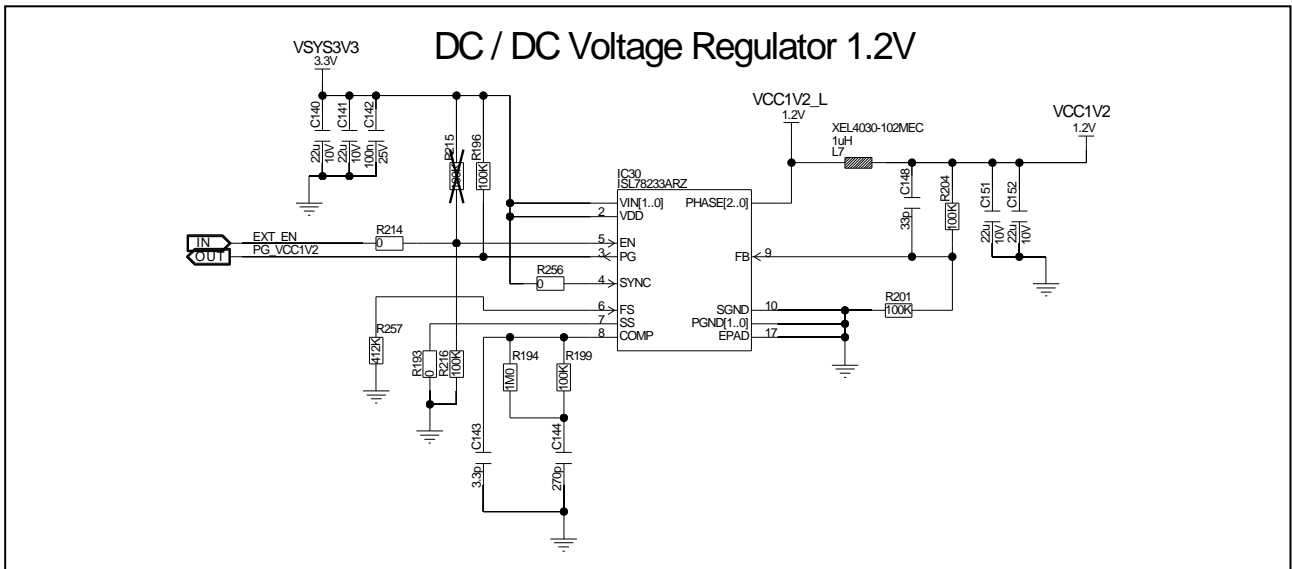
DC / DC Voltage Regulator 1.2V

VSYS3V3
3.3V

C140
22u
10V

C141
22u
10V

C142
100n
25V

R215
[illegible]

R196
100K

IC30
ISL78233ARZ

VIN[1..0]
2 VDD
5 EN
3 PG
4 SYNC
6 FS
7 SS
8 COMP

PHASE[2..0]
FB 9
SGND 10
PGND[1..0]
EPAD 17

IN
EXT_EN
R214
0

OUT
PG_VCC1V2

R256
0

R257
412K

R193
0

R216
100K

R194
1M0

R199
100K

C143
3.3p

C144
270p

VCC1V2_L
1.2V

XEL4030-102MEC
1uH
L7

C148
33p

R204
100K

C151
22u
10V

C152
22u
10V

VCC1V2
1.2V

R201
100K